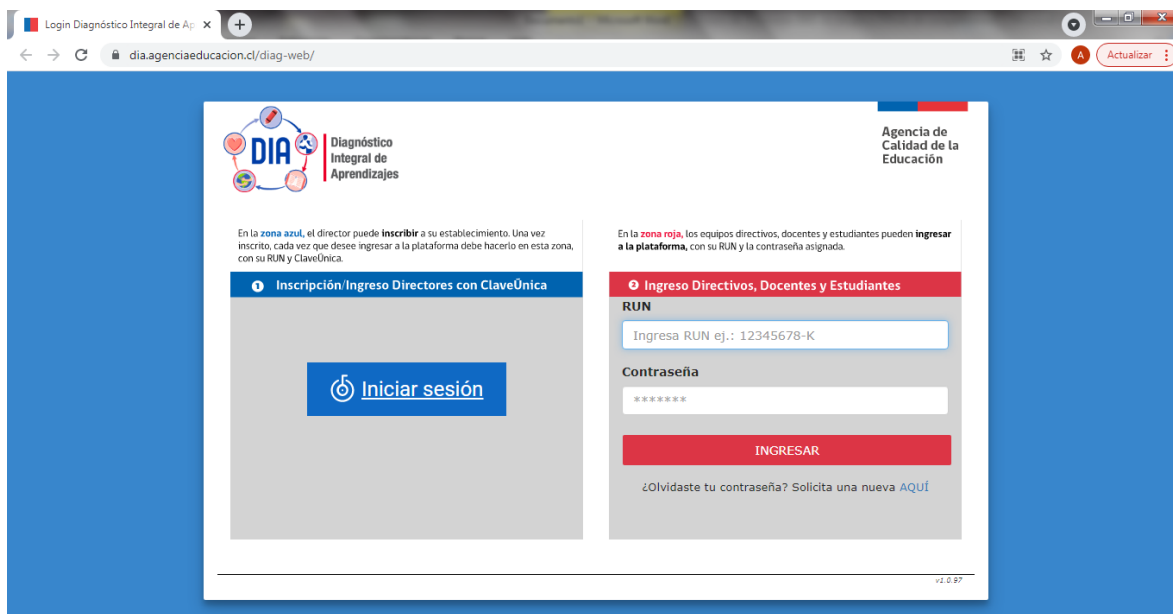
Login Diagnóstico Integral de Ap ×

dia.agenciaeducacion.cl/diag-web/

A Actualizar

DIA Diagnóstico Integral de Aprendizajes

Agencia de Calidad de la Educación

En la zona azul, el director puede inscribir a su establecimiento. Una vez inscrito, cada vez que desee ingresar a la plataforma debe hacerlo en esta zona, con su RUN y ClaveÚnica.

1 Inscripción/Ingreso Directores con ClaveÚnica

Iniciar sesión

En la zona roja, los equipos directivos, docentes y estudiantes pueden ingresar a la plataforma, con su RUN y la contraseña asignada.

2 Ingreso Directivos, Docentes y Estudiantes

RUN

Ingresa RUN ej.: 12345678-K

Contraseña

*******

INGRESAR

¿Olvidaste tu contraseña? Solicita una nueva AQUÍ

v1.0.97